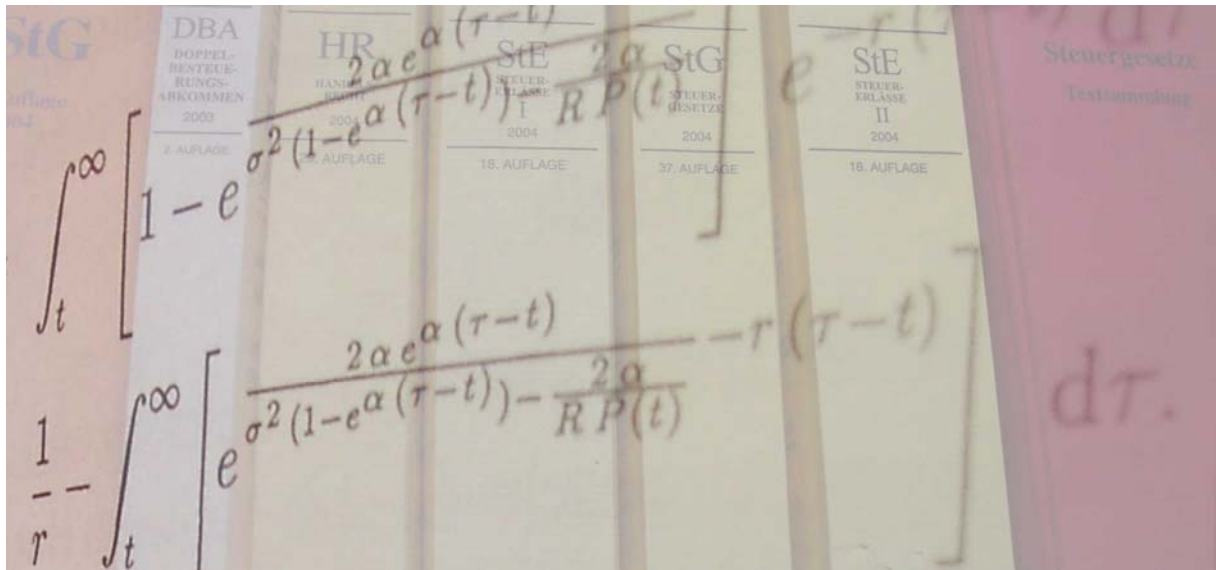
StG
Auflage
2004

DBA
DOPPEL-
BESTEUE-
RUNGS-
ABKOMMEN
2003
2. AUFLAGE

HR
HANDELS-
RECHT
2004
18. AUFLAGE

StE
STEUER-
ERLASSE
I
2004
18. AUFLAGE

StG
STEUER-
GESETZE
2004
37. AUFLAGE

StE
STEUER-
ERLASSE
II
2004
18. AUFLAGE

Steuergesetze
Textsammlung

$\int_t^\infty \left[ 1 - e^{\frac{2\alpha e^{\alpha(\tau-t)}}{\sigma^2(1-e^{\alpha(\tau-t)}) - \frac{2\alpha}{RP(t)}}} \right] e^{-r(\tau-t)} d\tau$

$\frac{1}{r} - \int_t^\infty \left[ e^{\frac{2\alpha e^{\alpha(\tau-t)}}{\sigma^2(1-e^{\alpha(\tau-t)}) - \frac{2\alpha}{RP(t)}} - r(\tau-t)} \right] d\tau.$